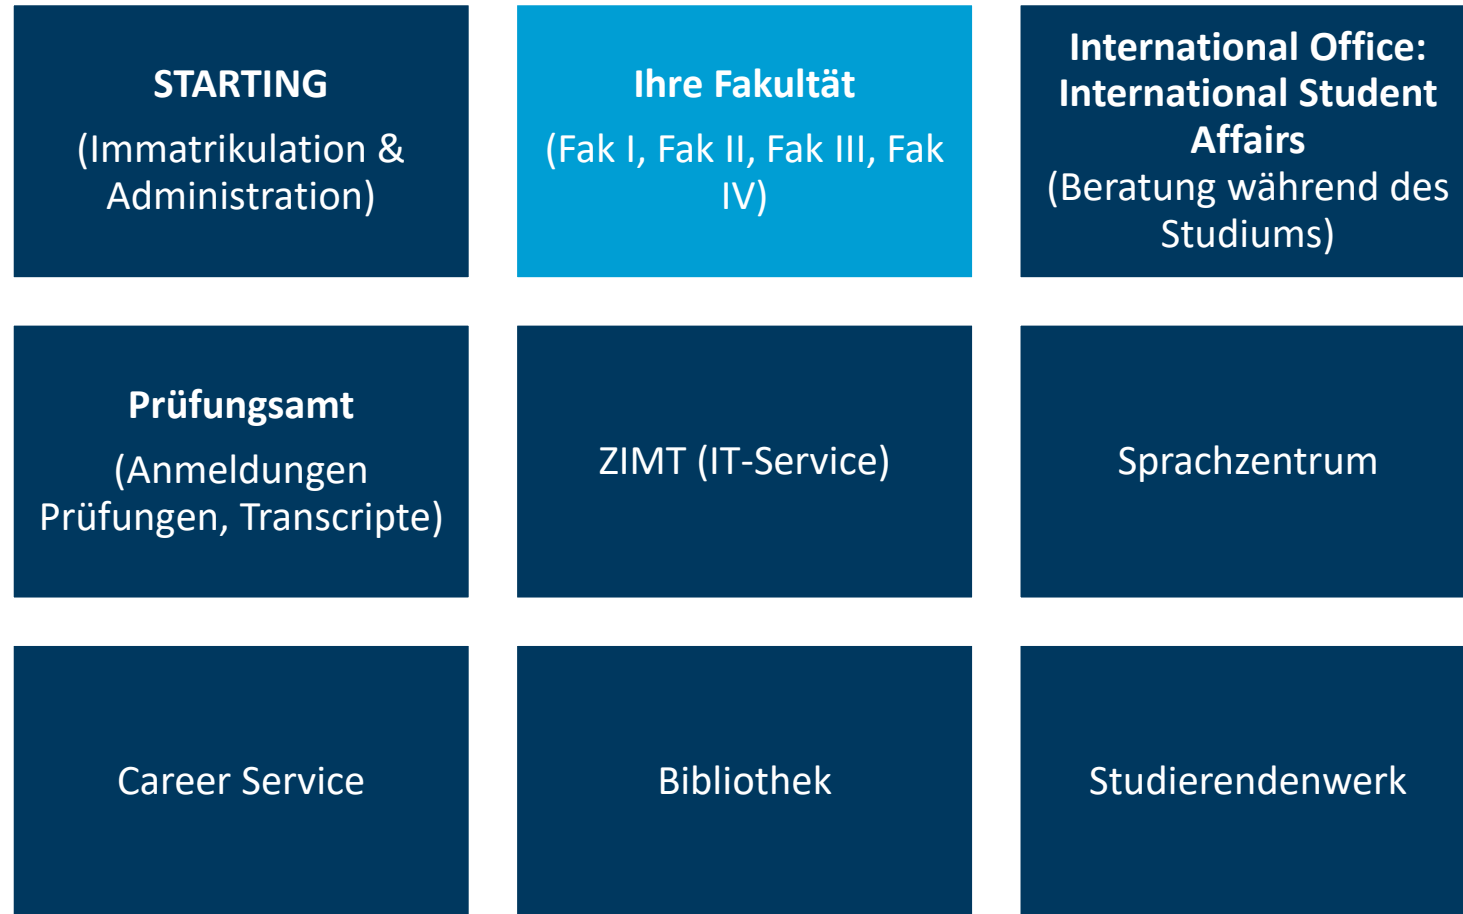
STARTING
(Immatrikulation & Administration)

Ihre Fakultät
(Fak I, Fak II, Fak III, Fak IV)

International Office: International Student Affairs
(Beratung während des Studiums)

Prüfungsamt
(Anmeldungen Prüfungen, Transcripte)

ZIMT (IT-Service)

Sprachzentrum

Career Service

Bibliothek

Studierendenwerk